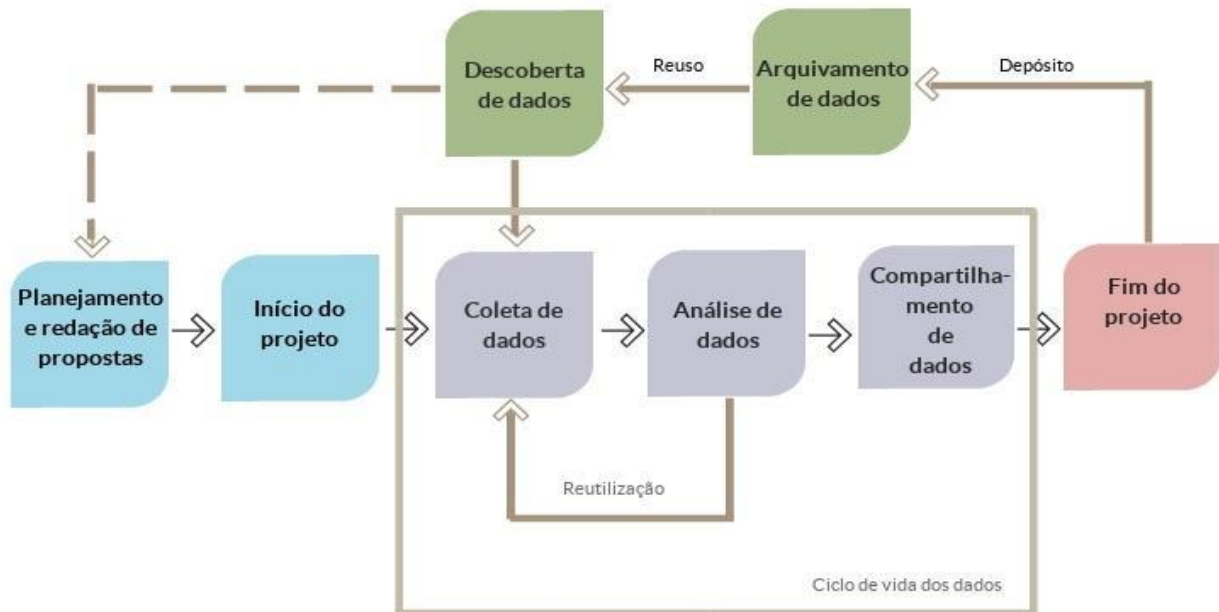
Descoberta de dados

Reuso

Arquivamento de dados

Depósito

Planejamento e redação de propostas

Início do projeto

Coleta de dados

Análise de dados

Compartilhamento de dados

Fim do projeto

Reutilização

Ciclo de vida dos dados